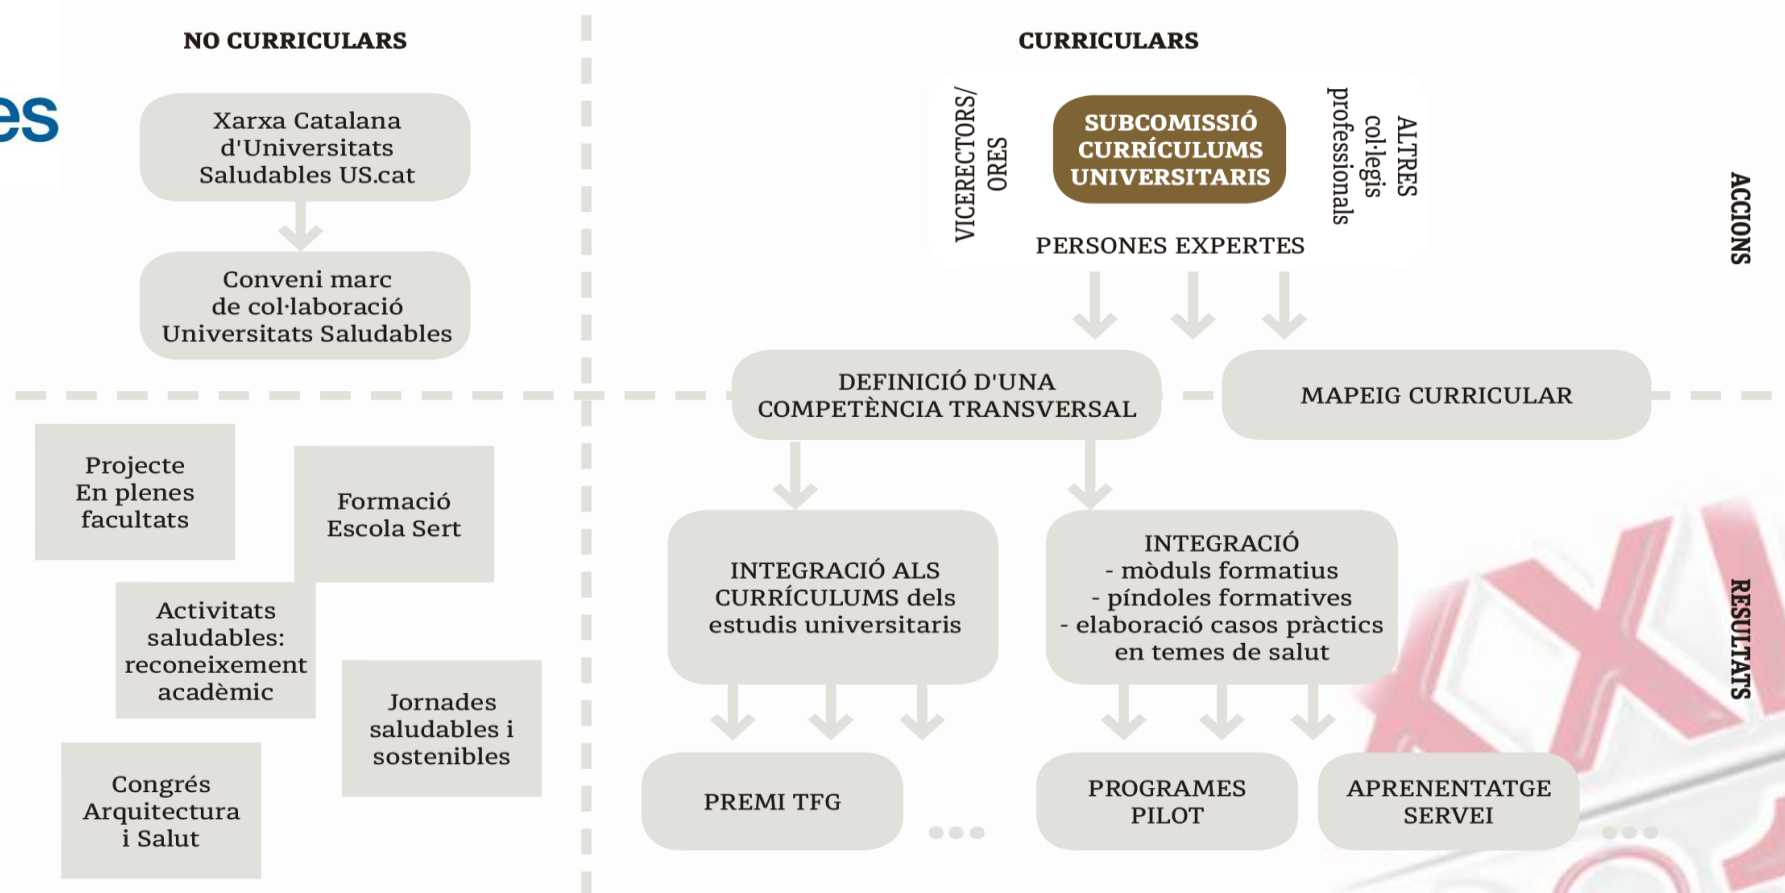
es

NO CURRICULARS

Xarxa Catalana d'Universitats Saludables US.cat

Conveni marc de col·laboració Universitats Saludables

Projecte En plenes facultats

Formació Escola Sert

Activitats saludables: reconeixement acadèmic

Jornades saludables i sostenibles

Congrés Arquitectura i Salut

CURRICULARS

VICERECTORS/ ORES

SUBCOMISSIÓ CURRÍCULUMS UNIVERSITARIS

ALTRES col·legis professionals

PERSONES EXPERTES

ACCIONS

DEFINICIÓ D'UNA COMPETÈNCIA TRANSVERSAL

MAPEIG CURRICULAR

INTEGRACIÓ ALS CURRÍCULUMS dels estudis universitaris

INTEGRACIÓ
- mòduls formatius
- píndoles formatives
- elaboració casos pràctics en temes de salut

RESULTATS

PREMI TFG

...

PROGRAMES PILOT

APRENENTATGE SERVEI

...